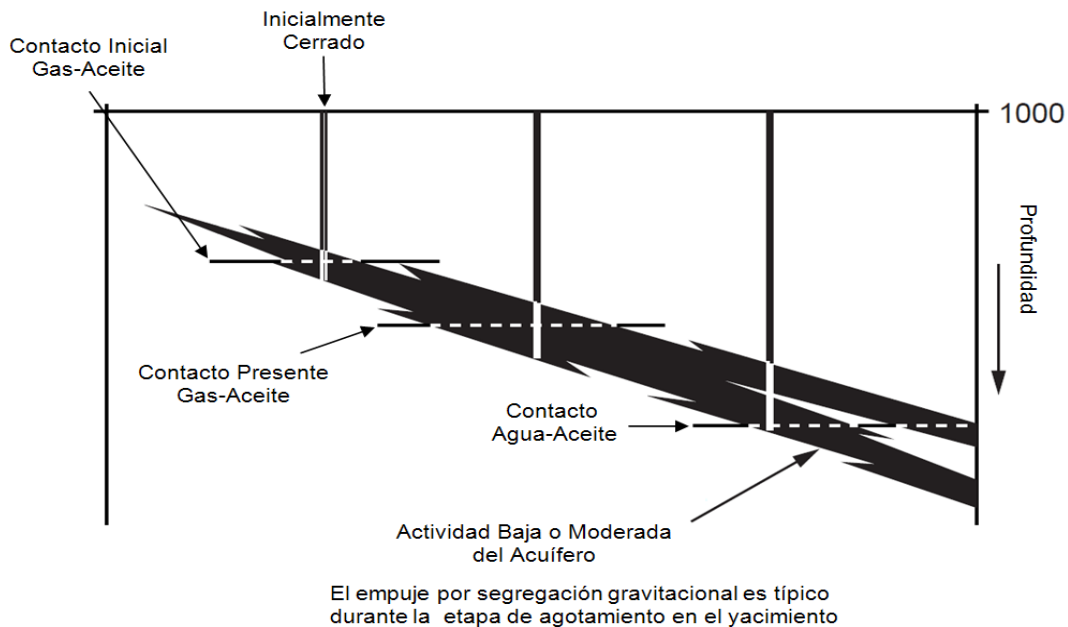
Contacto Inicial
Gas-Aceite

Inicialmente
Cerrado

1000

Profundidad

Contacto Presente
Gas-Aceite

Contacto
Agua-Aceite

Actividad Baja o Moderada
del Acuífero

El empuje por segregación gravitacional es típico durante la etapa de agotamiento en el yacimiento